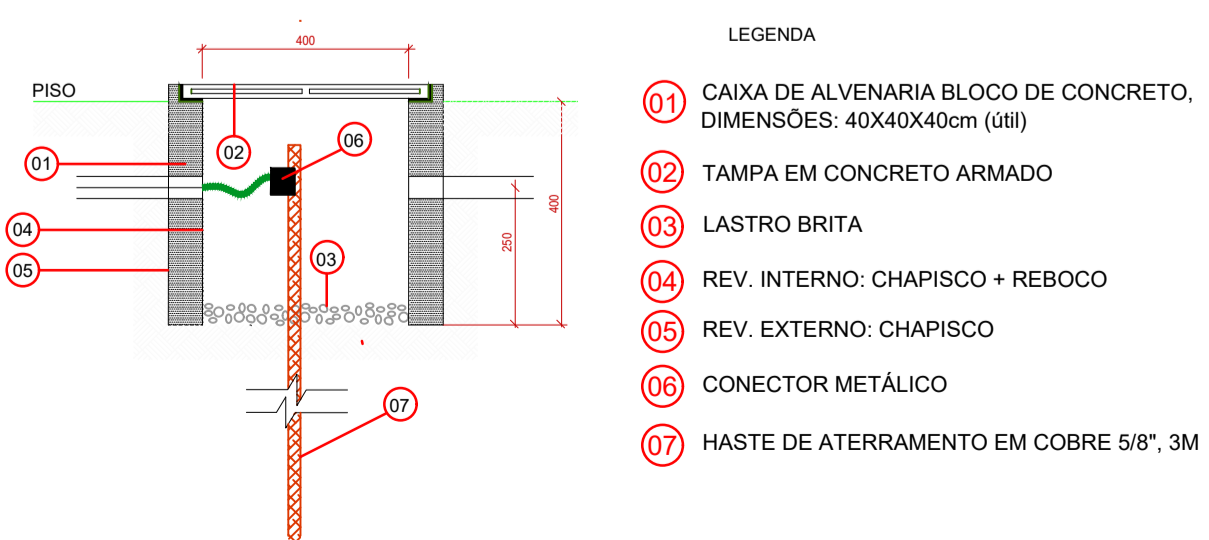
400

PISO

01

02

06

04

05

03

250

400

07

LEGENDA

01 CAIXA DE ALVENARIA BLOCO DE CONCRETO, DIMENSÕES: 40X40X40cm (útil)

02 TAMPA EM CONCRETO ARMADO

03 LASTRO BRITA

04 REV. INTERNO: CHAPISCO + REBOCO

05 REV. EXTERNO: CHAPISCO

06 CONECTOR METÁLICO

07 HASTE DE ATERRAMENTO EM COBRE 5/8", 3M